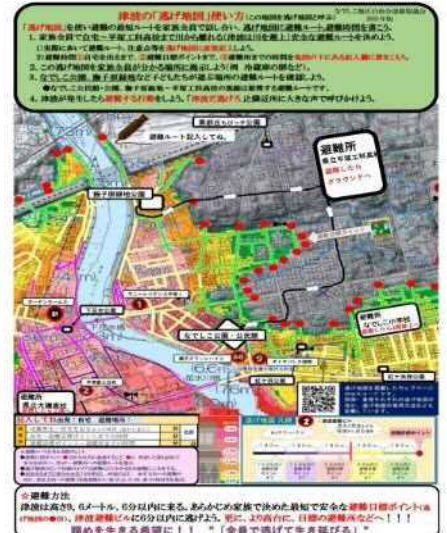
津波の「逃げ地図」使い方

「逃げ地図」を使い避難の最短ルートを家族全員で話し合い、逃げ地図に避難ルート、避難時間を書こう。

避難所

避難ルート記入してね。

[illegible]

☆避難方法

津波は高さ5、6メートル、6分以内に来る。あらかじめ家族で決めた最短で安全な避難目標ポイントへ6分以内に逃げよう。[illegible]、より高台に、目標の避難所などへ！！！

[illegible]「全員で逃げて生き延びよう」